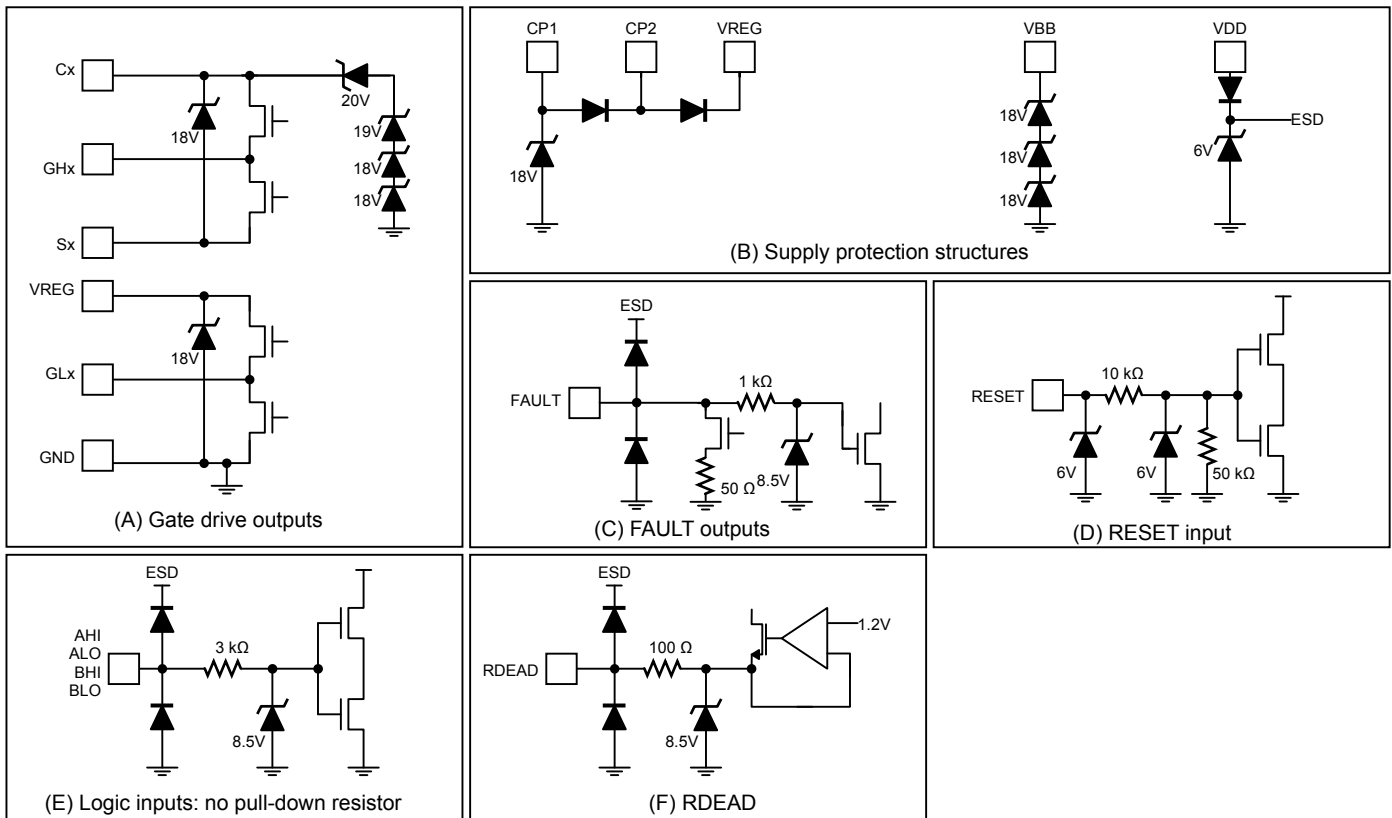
Cx
20V
18V
19V
18V
18V
GHx
Sx
VREG
18V
GLx
GND
(A) Gate drive outputs

CP1
CP2
VREG
18V
VBB
18V
18V
18V
VDD
ESD
6V
(B) Supply protection structures

ESD
FAULT
1 kΩ
50 Ω
8.5V
(C) FAULT outputs

RESET
10 kΩ
6V
6V
50 kΩ
(D) RESET input

ESD
AHI
ALO
BHI
BLO
3 kΩ
8.5V
(E) Logic inputs: no pull-down resistor

ESD
RDEAD
100 Ω
8.5V
1.2V
(F) RDEAD